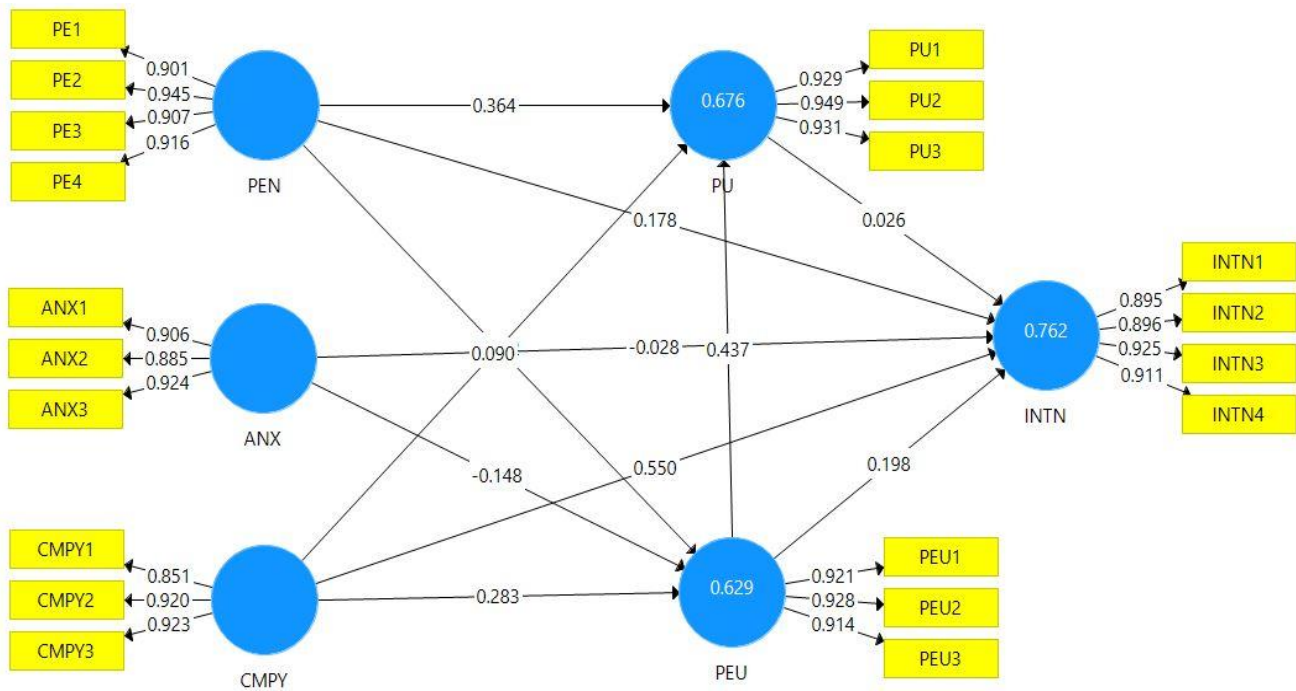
PE1
PE2
PE3
PE4
0.901
0.945
0.907
0.916
PEN
0.364
0.676
PU
0.929
0.949
0.931
PU1
PU2
PU3
0.178
0.026
INTN1
INTN2
INTN3
INTN4
0.895
0.896
0.925
0.911
0.762
INTN
ANX1
ANX2
ANX3
0.906
0.885
0.924
ANX
0.090
-0.028
0.437
-0.148
0.550
0.198
CMPY1
CMPY2
CMPY3
0.851
0.920
0.923
CMPY
0.283
0.629
PEU
0.921
0.928
0.914
PEU1
PEU2
PEU3